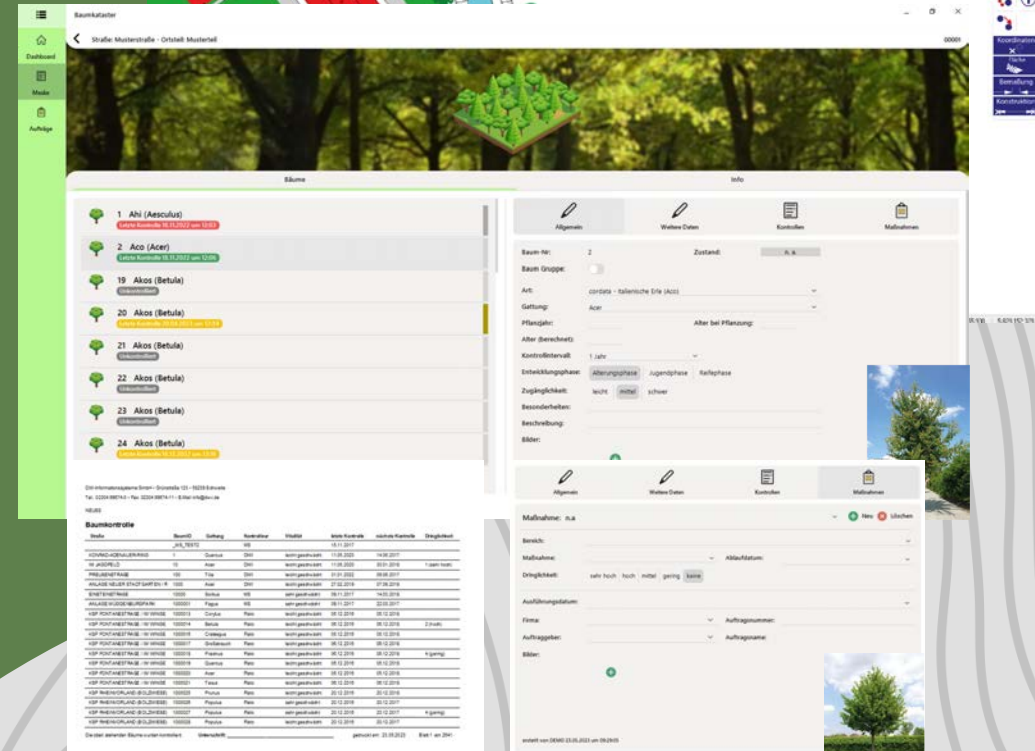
Baumkataster

Dashboard

Maske

Aufträge

Straße: Musterstraße - Ortsteil: Musterteil

00001

Bäume

Info

1 Ahi (Aesculus)
Letzte Kontrolle 18.11.2022 um 12:03

2 Aco (Acer)
Letzte Kontrolle 18.11.2022 um 12:06

19 Akos (Betula)
Unkontrolliert

20 Akos (Betula)
Letzte Kontrolle 20.04.2023 um 17:14

21 Akos (Betula)
Unkontrolliert

22 Akos (Betula)
Unkontrolliert

23 Akos (Betula)
Unkontrolliert

24 Akos (Betula)
Letzte Kontrolle 16.11.2022 um 13:16

Allgemein

Weitere Daten

Kontrollen

Maßnahmen

Baum-Nr: 2

Zustand: n. a.

Baum Gruppe:

Art: cordata - Italienische Erle (Aco)

Gattung: Acer

Pflanzjahr:

Alter bei Pflanzung:

Alter (berechnet):

Kontrollintervall: 1 Jahr

Entwicklungsphase: Alterungsphase Jugendphase Reifephase

Zugänglichkeit: leicht mittel schwer

Besonderheiten:

Beschreibung:

Bilder:

Koordination

Bemaßung

Konstruktion

DiV-Informationssysteme GmbH - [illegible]

Tel. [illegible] - Fax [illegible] - E-Mail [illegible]

NEUSS

Baumkontrolle

| Straße | BaumID | Gattung | Kontrolleur | Vitalität | letzte Kontrolle | nächste Kontrolle | Dringlichkeit |
|---|---|---|---|---|---|---|---|
| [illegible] | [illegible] | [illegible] | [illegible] | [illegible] | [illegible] | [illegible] | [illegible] |

Die oben stehenden Bäume wurden kontrolliert. Unterschrift:

gedruckt am: 23.05.2023

Blatt 1 von 2941

Allgemein

Weitere Daten

Kontrollen

Maßnahmen

Maßnahme: n.a

Neu

Löschen

Bereich:

Maßnahme:

Ablaufdatum:

Dringlichkeit: sehr hoch hoch mittel gering keine

Ausführungsdatum:

Firma:

Auftragsnummer:

Auftraggeber:

Auftragsname:

Bilder:

erstellt von DEMO 23.05.2023 um 09:29:05